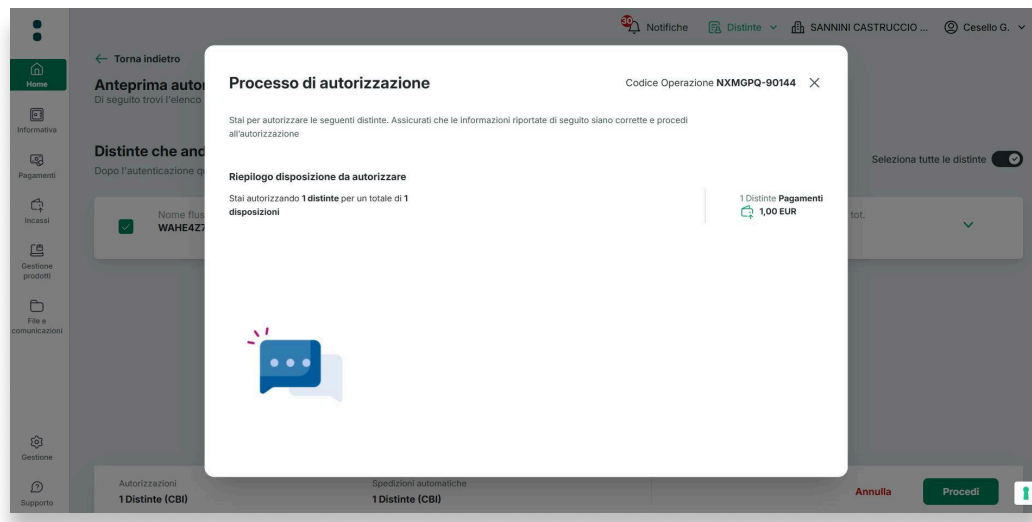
30 Notifiche Distinte SANNINI CASTRUCCIO ... Cesello G.

Home
Informativa
Pagamenti
Incassi
Gestione prodotti
File e comunicazioni
Gestione
Supporto

← Torna indietro
Anteprima autor
Di seguito trovi l'elenco

Distinte che and
Dopo l'autenticazione q

Seleziona tutte le distinte

Nome flus
WAHE4Z7

tot.

Processo di autorizzazione

Codice Operazione NXMGPQ-90144 ×

Stai per autorizzare le seguenti distinte. Assicurati che le informazioni riportate di seguito siano corrette e procedi all'autorizzazione

Riepilogo disposizione da autorizzare

Stai autorizzando 1 distinte per un totale di 1 disposizioni

1 Distinte Pagamenti
1,00 EUR

Autorizzazioni
1 Distinte (CBI)

Spedizioni automatiche
1 Distinte (CBI)

Annulla

Procedi